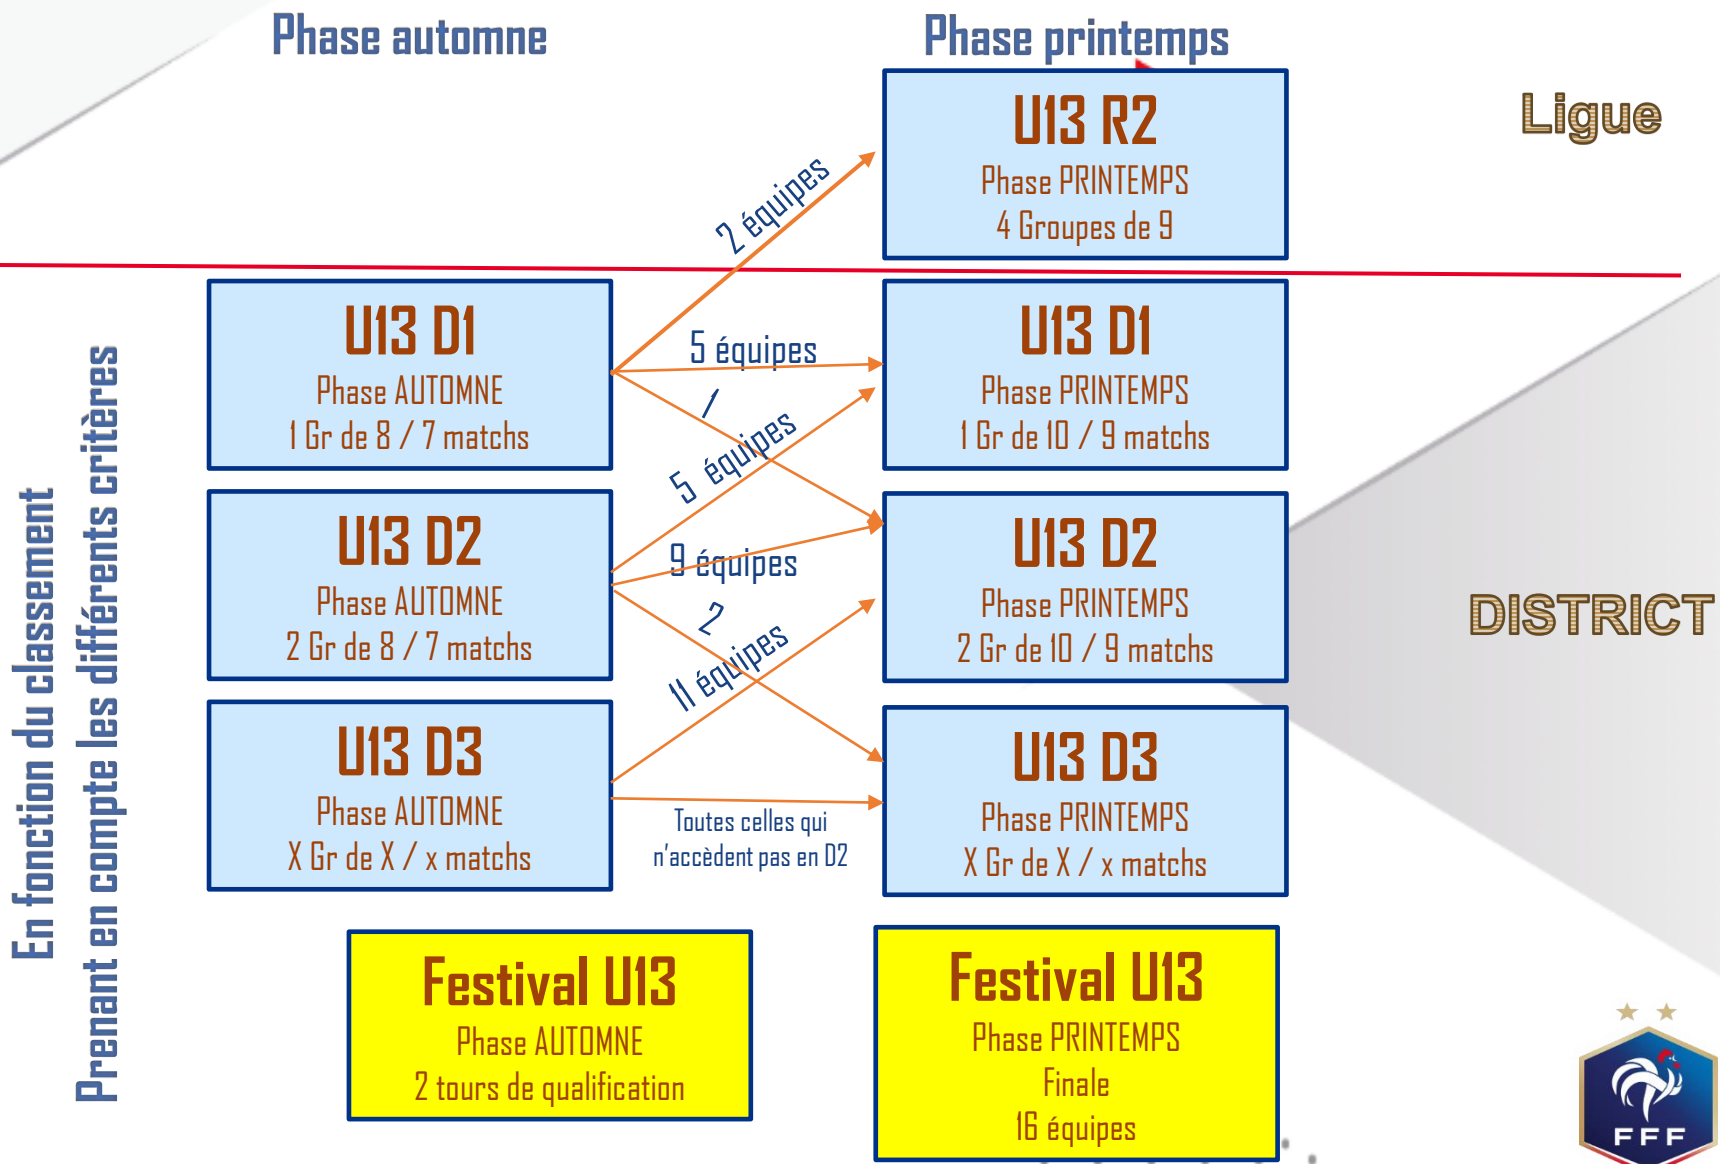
Phase automne

Phase printemps

Ligue

U13 R2
Phase PRINTEMPS
4 Groupes de 9

2 équipes

U13 D1
Phase AUTOMNE
1 Gr de 8 / 7 matchs

5 équipes

U13 D1
Phase PRINTEMPS
1 Gr de 10 / 9 matchs

1

5 équipes

U13 D2
Phase AUTOMNE
2 Gr de 8 / 7 matchs

9 équipes

U13 D2
Phase PRINTEMPS
2 Gr de 10 / 9 matchs

DISTRICT

2

11 équipes

U13 D3
Phase AUTOMNE
X Gr de X / x matchs

Toutes celles qui n'accèdent pas en D2

U13 D3
Phase PRINTEMPS
X Gr de X / x matchs

Festival U13
Phase AUTOMNE
2 tours de qualification

Festival U13
Phase PRINTEMPS
Finale
16 équipes

En fonction du classement
Prenant en compte les différents critères

FFF